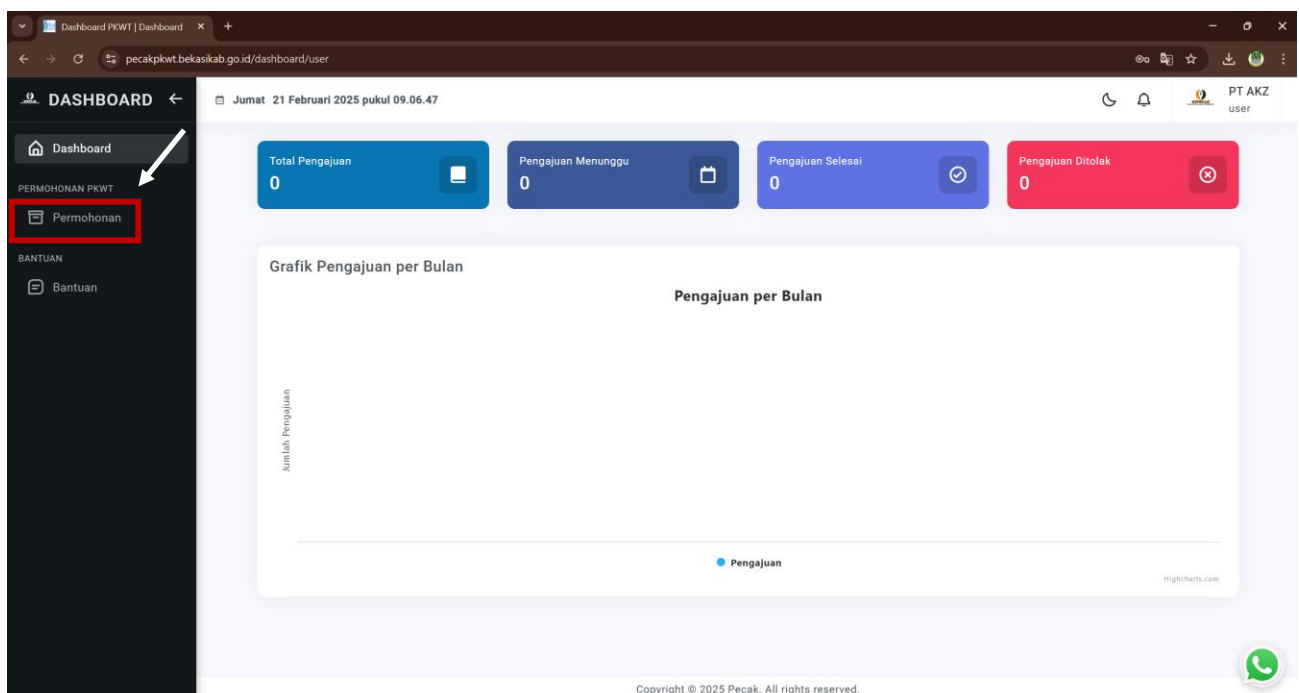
Dashboard PKWT | Dashboard

pecakpkwt.bekasikab.go.id/dashboard/user

DASHBOARD

Jumat 21 Februari 2025 pukul 09.06.47

PT AKZ
user

Dashboard

PERMOHONAN PKWT

Permohonan

BANTUAN

Bantuan

Total Pengajuan
0

Pengajuan Menunggu
0

Pengajuan Selesai
0

Pengajuan Ditolak
0

Grafik Pengajuan per Bulan

Pengajuan per Bulan

Jumlah Pengajuan

Pengajuan

Highcharts.com

Copyright © 2025 Pecak. All rights reserved.